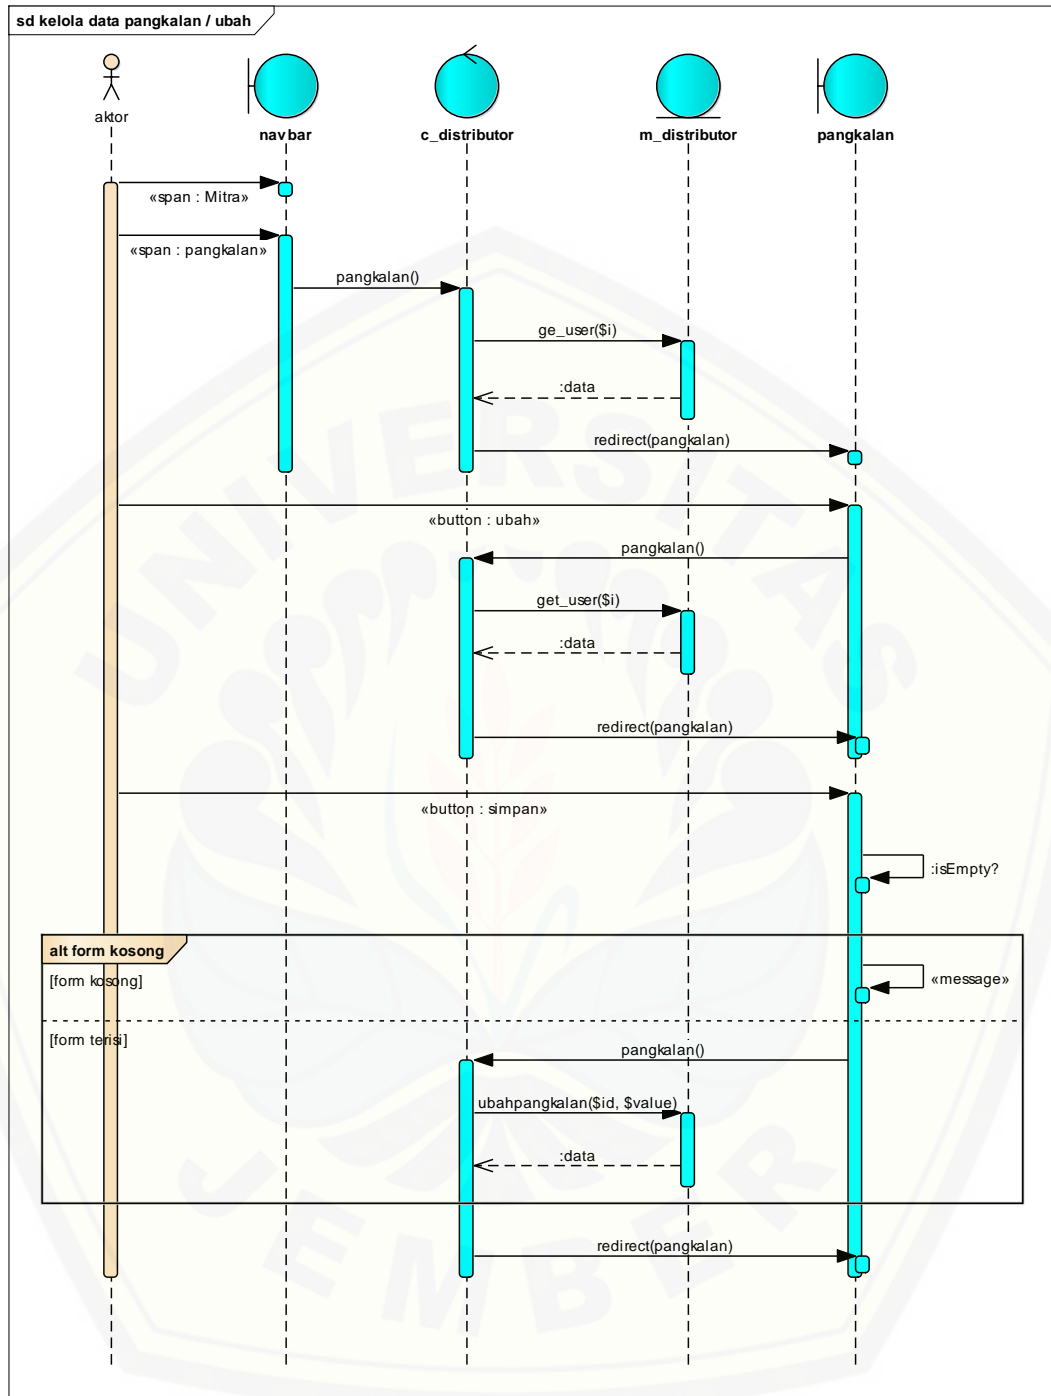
sd kelola data pangkalan / ubah

aktor

navbar

c_distributor

m_distributor

pangkalan

«span : Mitra»

«span : pangkalan»

pangkalan()

ge_user($i)

:data

redirect(pangkalan)

«button : ubah»

pangkalan()

get_user($i)

:data

redirect(pangkalan)

«button : simpan»

:isEmpty?

alt form kosong

[form kosong]

«message»

[form terisi]

pangkalan()

ubahpangkalan($id, $value)

:data

redirect(pangkalan)